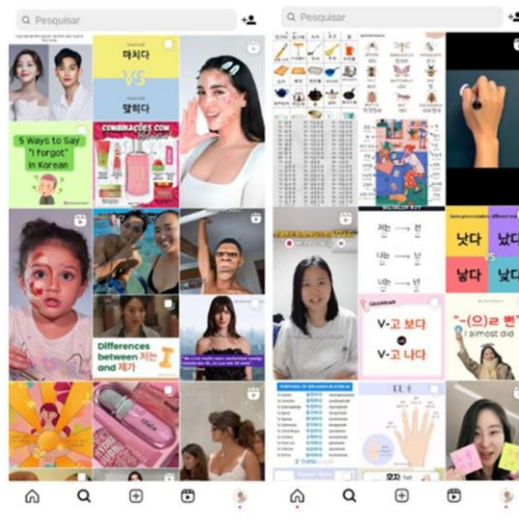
Pesquisar

마치다
VS
맞히다

COMBINAÇÕES COM

5 Ways to Say "I forgot" in Korean

Differences between 저는 and 제가

Pesquisar

저는 → 전
나는 → 난
너는 → 넌

GRAMMAR
V-고 보다
V-고 나다

낫다 낮다
낳다 낯다

"-(으)ㄹ 뻔"
I almost did

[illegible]